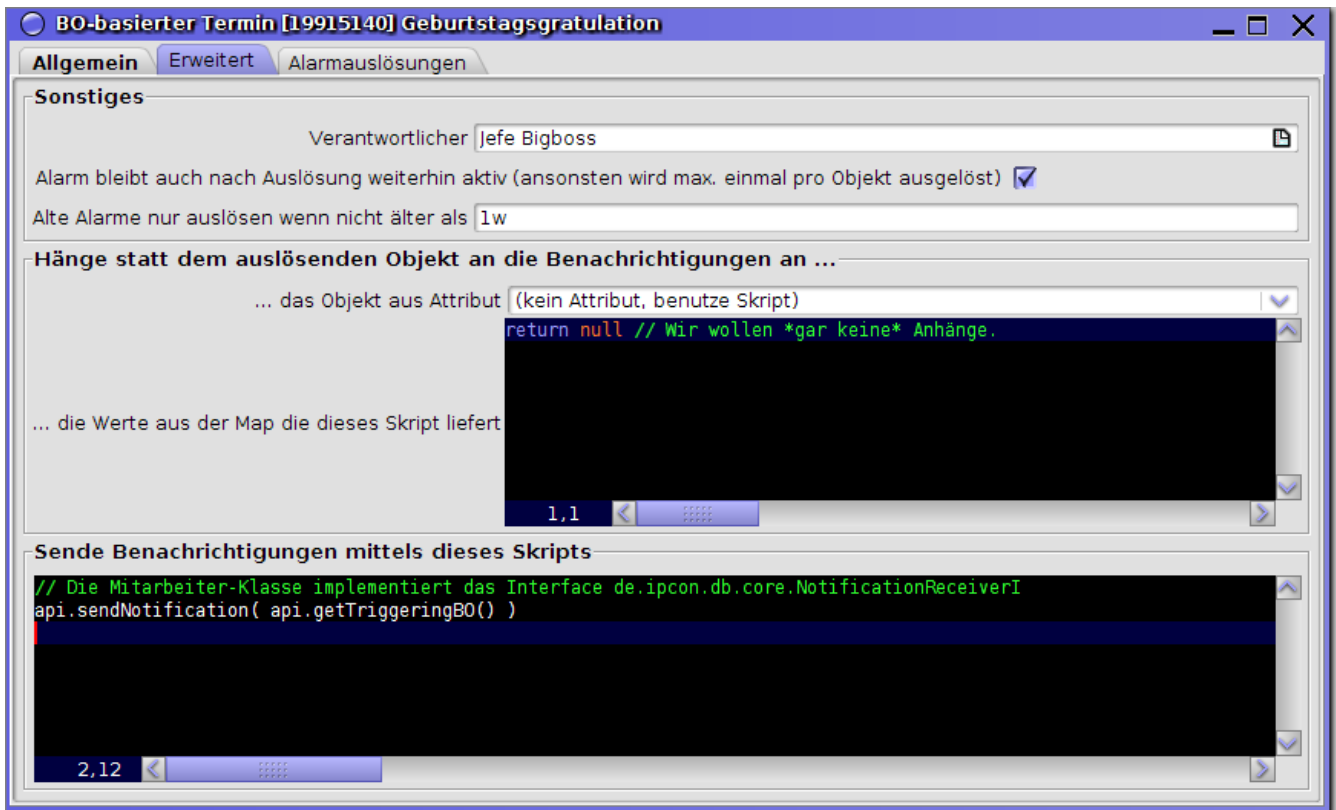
BO-basierter Termin [19915140] Geburtstagsgratulation

Allgemein | Erweitert | Alarmauslösungen

Sonstiges

Verantwortlicher Jefe Bigboss

Alarm bleibt auch nach Auslösung weiterhin aktiv (ansonsten wird max. einmal pro Objekt ausgelöst)

Alte Alarme nur auslösen wenn nicht älter als 1w

Hänge statt dem auslösenden Objekt an die Benachrichtigungen an ...

... das Objekt aus Attribut (kein Attribut, benutze Skript)

... die Werte aus der Map die dieses Skript liefert

return null // Wir wollen *gar keine* Anhänge.

1,1

Sende Benachrichtigungen mittels dieses Skripts

// Die Mitarbeiter-Klasse implementiert das Interface de.ipcon.db.core.NotificationReceiverI
api.sendNotification( api.getTriggeringBO() )

2,12